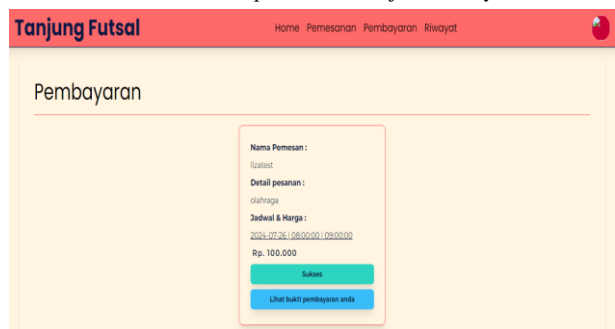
Tanjung Futsal

Home Pemesanan Pembayaran Riwayat

Pembayaran

Nama Pemesan :

lizatest

Detail pesanan :

olahraga

Jadwal & Harga :

2024-07-26 | 08:00:00 | 09:00:00

Rp. 100.000

Sukses

Lihat bukti pembayaran anda